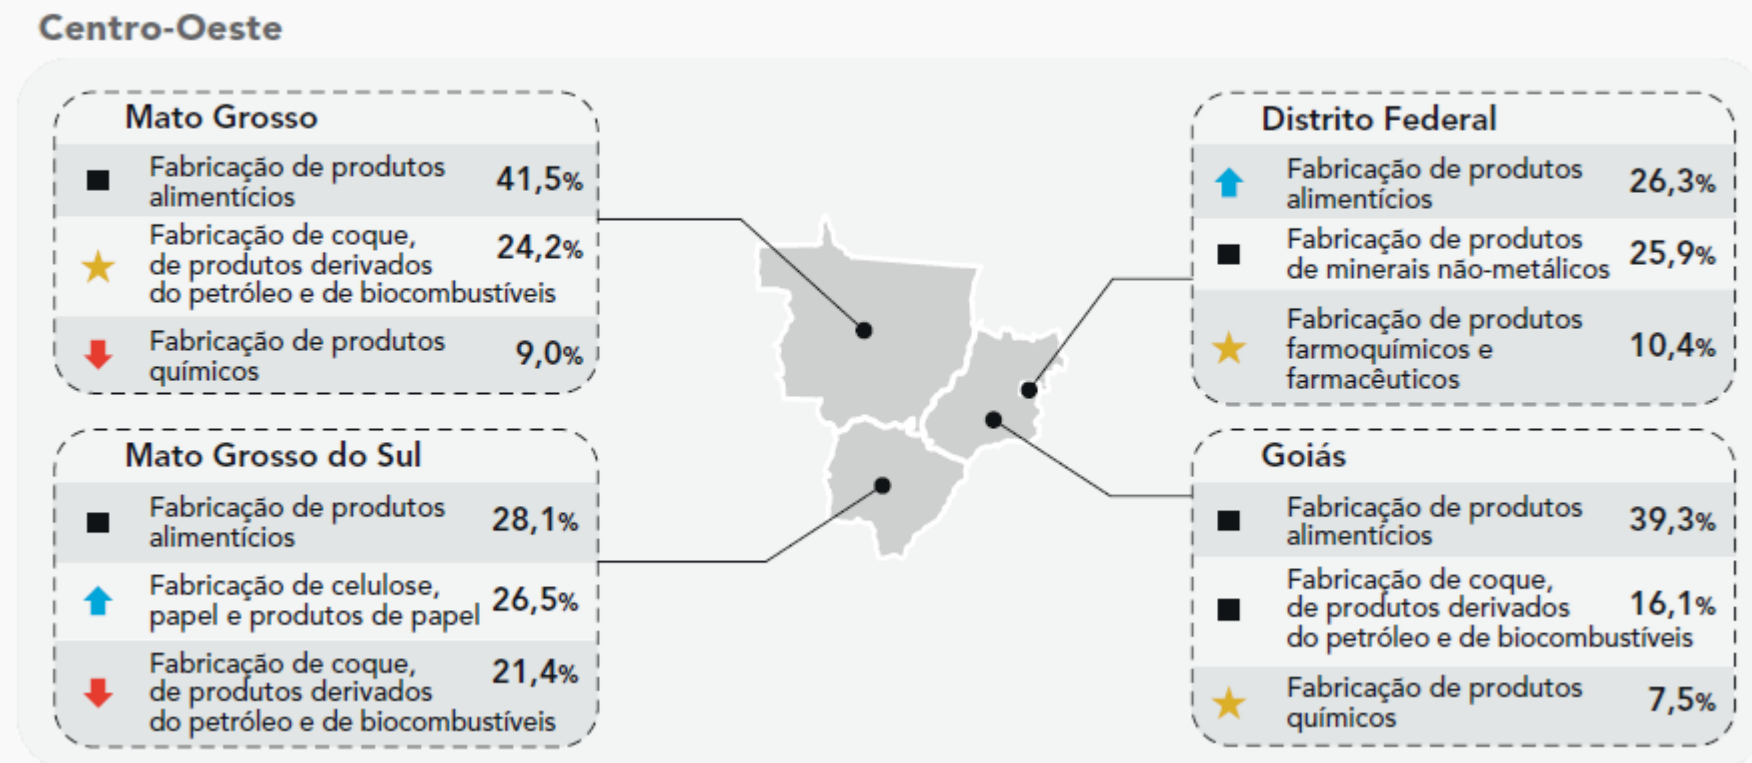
Centro-Oeste

Mato Grosso

| | | |
|---|---|---|
| ■ | Fabricação de produtos alimentícios | 41,5% |
| ★ | Fabricação de coque, de produtos derivados do petróleo e de biocombustíveis | 24,2% |
| ⬇ | Fabricação de produtos químicos | 9,0% |

Mato Grosso do Sul

| | | |
|---|---|---|
| ■ | Fabricação de produtos alimentícios | 28,1% |
| ⬆ | Fabricação de celulose, papel e produtos de papel | 26,5% |
| ⬇ | Fabricação de coque, de produtos derivados do petróleo e de biocombustíveis | 21,4% |

Distrito Federal

| | | |
|---|---|---|
| ⬆ | Fabricação de produtos alimentícios | 26,3% |
| ■ | Fabricação de produtos de minerais não-metálicos | 25,9% |
| ★ | Fabricação de produtos farmoquímicos e farmacêuticos | 10,4% |

Goiás

| | | |
|---|---|---|
| ■ | Fabricação de produtos alimentícios | 39,3% |
| ■ | Fabricação de coque, de produtos derivados do petróleo e de biocombustíveis | 16,1% |
| ★ | Fabricação de produtos químicos | 7,5% |